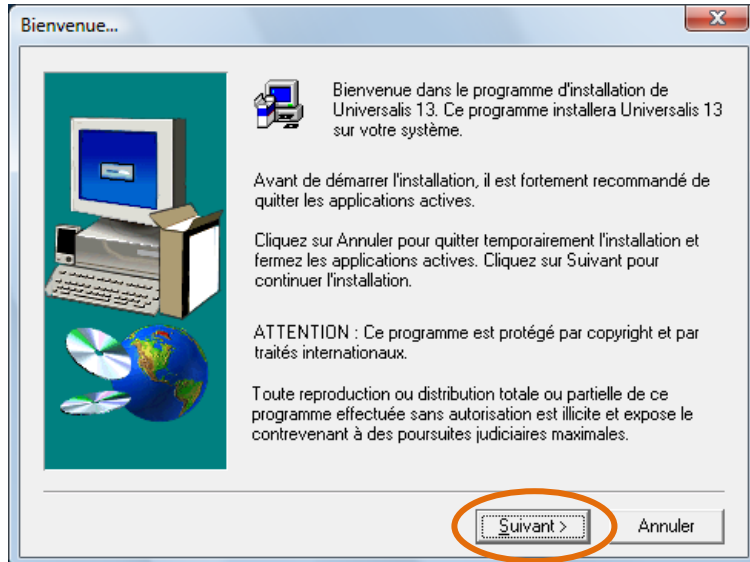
Bienvenue...

Bienvenue dans le programme d'installation de Universalis 13. Ce programme installera Universalis 13 sur votre système.

Avant de démarrer l'installation, il est fortement recommandé de quitter les applications actives.

Cliquez sur Annuler pour quitter temporairement l'installation et fermez les applications actives. Cliquez sur Suivant pour continuer l'installation.

ATTENTION : Ce programme est protégé par copyright et par traités internationaux.

Toute reproduction ou distribution totale ou partielle de ce programme effectuée sans autorisation est illicite et expose le contrevenant à des poursuites judiciaires maximales.

Suivant >

Annuler